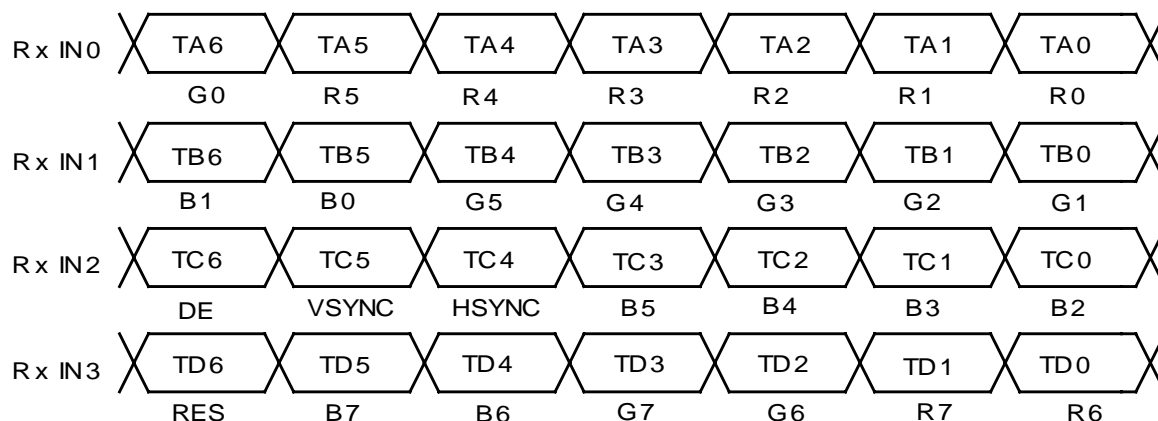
Rx IN0 TA6 TA5 TA4 TA3 TA2 TA1 TA0
G0 R5 R4 R3 R2 R1 R0

Rx IN1 TB6 TB5 TB4 TB3 TB2 TB1 TB0
B1 B0 G5 G4 G3 G2 G1

Rx IN2 TC6 TC5 TC4 TC3 TC2 TC1 TC0
DE VSYNC HSYNC B5 B4 B3 B2

Rx IN3 TD6 TD5 TD4 TD3 TD2 TD1 TD0
RES B7 B6 G7 G6 R7 R6